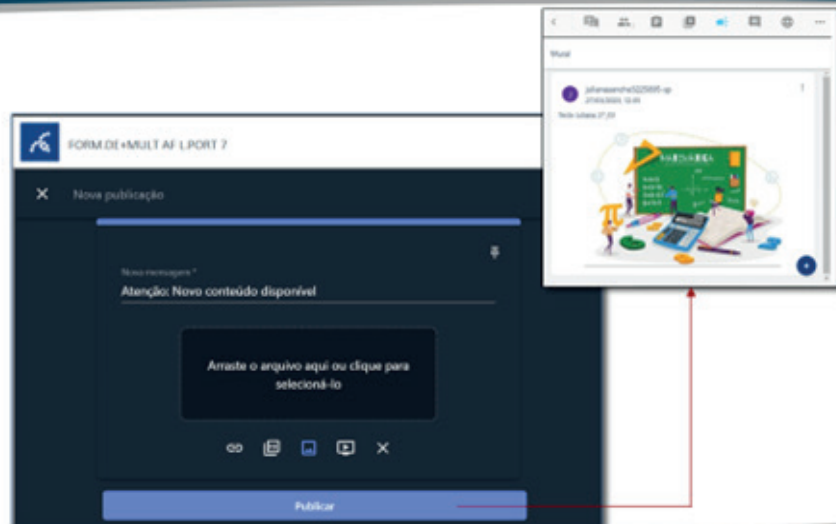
Mural

johanasanche5225695-sp
27/05/2020, 12:49

Teste Jullane 27_05

FORM.DE+MULT AF LPORT 7

Nova publicação

Nova mensagem *
Atenção: Novo conteúdo disponível

Arraste o arquivo aqui ou clique para selecioná-lo

Publicar